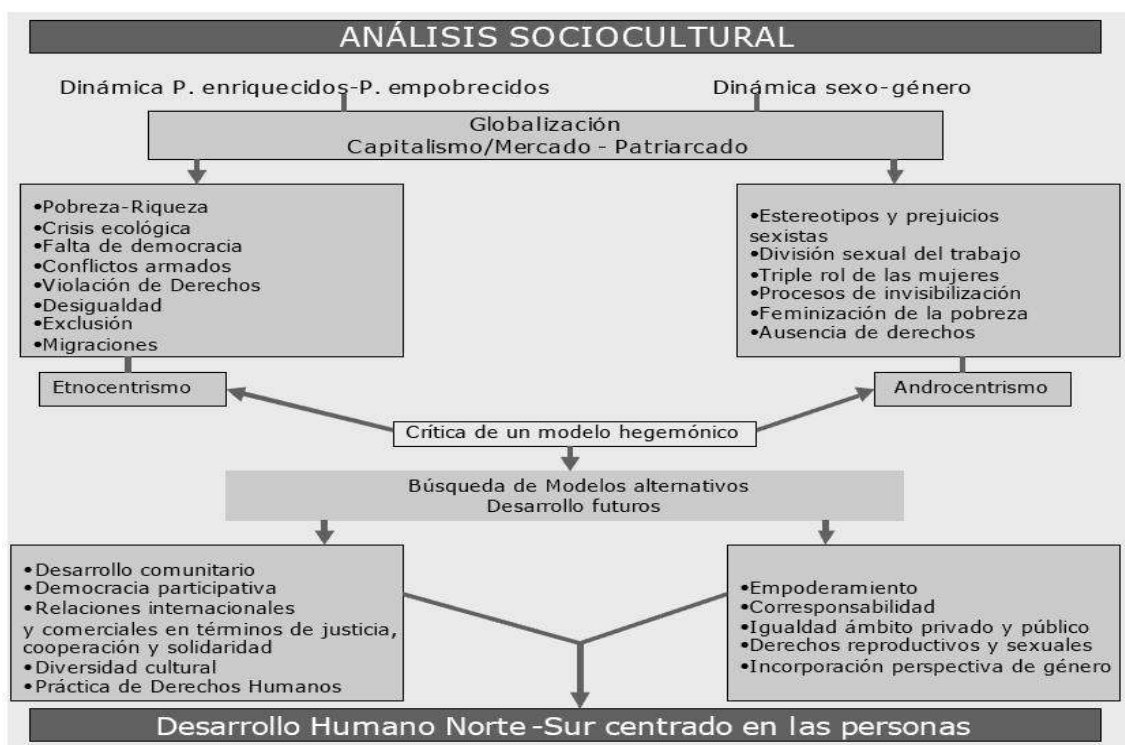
ANÁLISIS SOCIOCULTURAL

Dinámica P. enriquecidos-P. empobrecidos

Dinámica sexo-género

Globalización
Capitalismo/Mercado - Patriarcado

•Pobreza-Riqueza
•Crisis ecológica
•Falta de democracia
•Conflictos armados
•Violación de Derechos
•Desigualdad
•Exclusión
•Migraciones

•Estereotipos y prejuicios sexistas
•División sexual del trabajo
•Triple rol de las mujeres
•Procesos de invisibilización
•Feminización de la pobreza
•Ausencia de derechos

Etnocentrismo

Androcentrismo

Crítica de un modelo hegemónico

Búsqueda de Modelos alternativos
Desarrollo futuros

•Desarrollo comunitario
•Democracia participativa
•Relaciones internacionales y comerciales en términos de justicia, cooperación y solidaridad
•Diversidad cultural
•Práctica de Derechos Humanos

•Empoderamiento
•Corresponsabilidad
•Igualdad ámbito privado y público
•Derechos reproductivos y sexuales
•Incorporación perspectiva de género

Desarrollo Humano Norte-Sur centrado en las personas